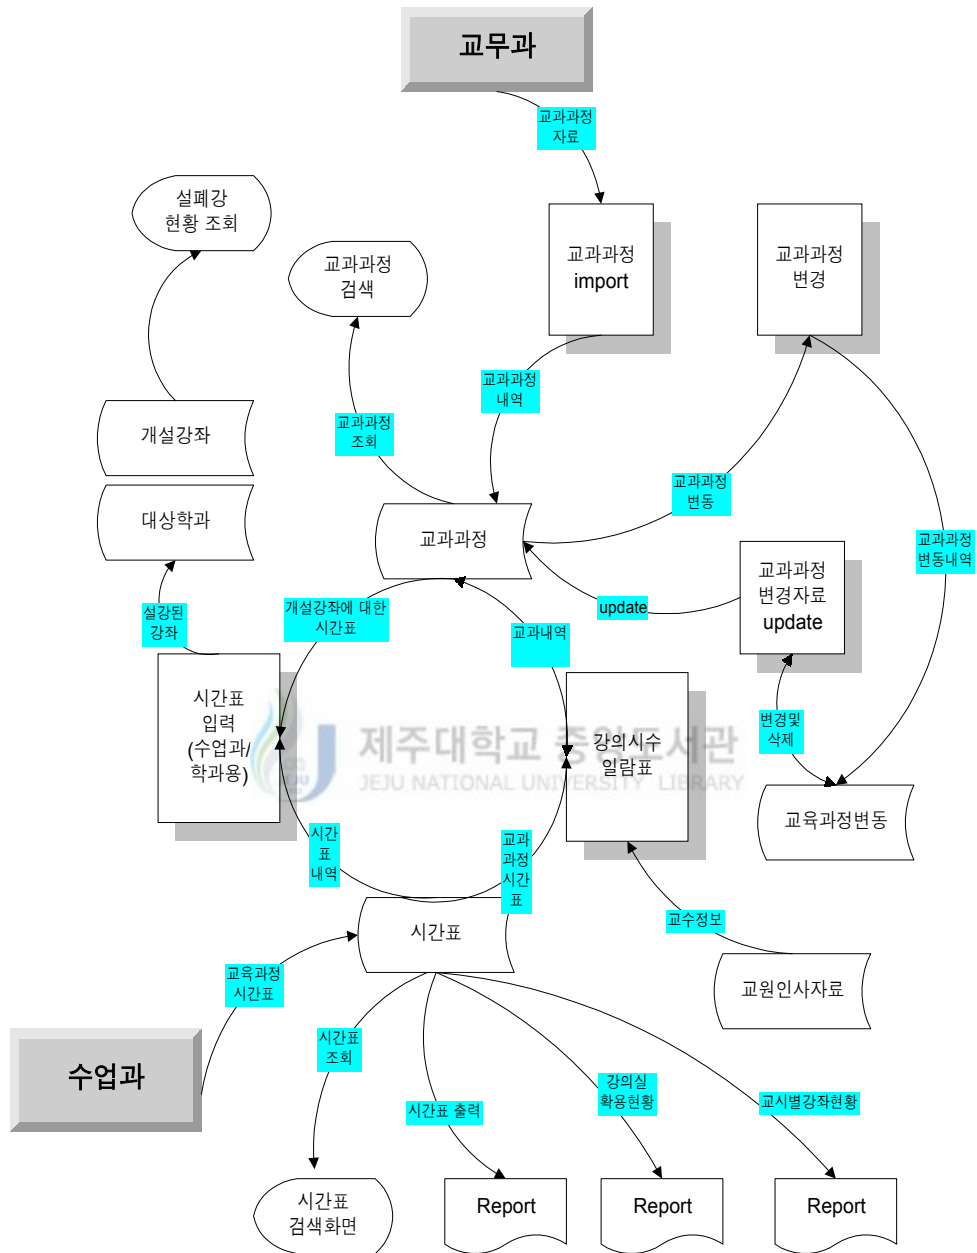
교무과

교과과정 자료

설폐강 현황 조회

교과과정 검색

교과과정 import

교과과정 변경

교과과정 내역

교과과정 조회

개설강좌

대상학과

교과과정 변동

교과과정 변동내역

교과과정

교과과정 변경자료 update

update

설강된 강좌

개설강좌에 대한 시간표

교과내역

시간표 입력 (수업과/학과용)

강의시수 일람표

변경및 삭제

교육과정변동

제주대학교 중앙도서관
JEJU NATIONAL UNIVERSITY LIBRARY

시간 표 내역

교과 과정 시간 표

시간표

교수정보

교원인사자료

교육과정 시간표

수업과

시간표 조회

시간표 출력

강의실 확용현황

교시별강좌현황

시간표 검색화면

Report

Report

Report